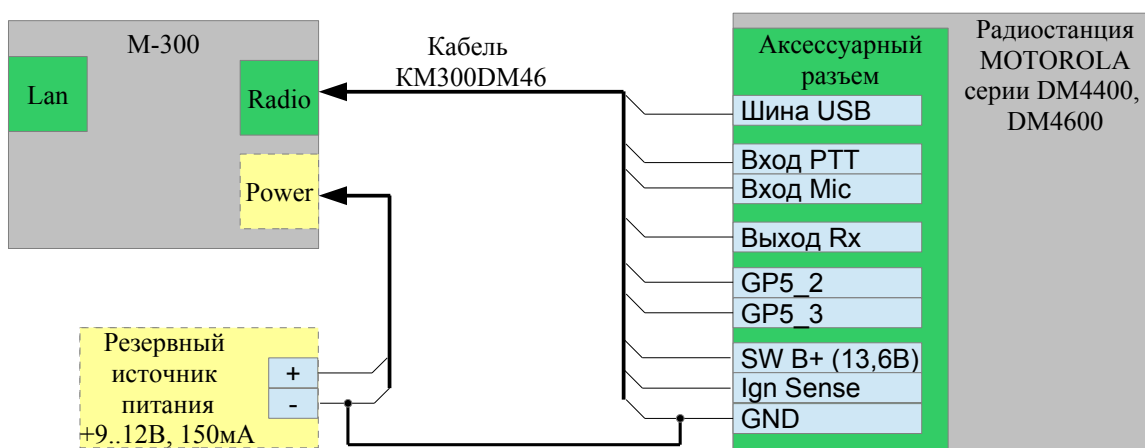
M-300

Lan

Radio

Power

Кабель КМ300DM46

Аксессуарный разъем

Радиостанция MOTOROLA серии DM4400, DM4600

Шина USB

Вход PTT

Вход Mic

Выход Rx

GP5_2

GP5_3

SW B+ (13,6B)

Ign Sense

GND

Резервный источник питания +9..12В, 150мА

+

-